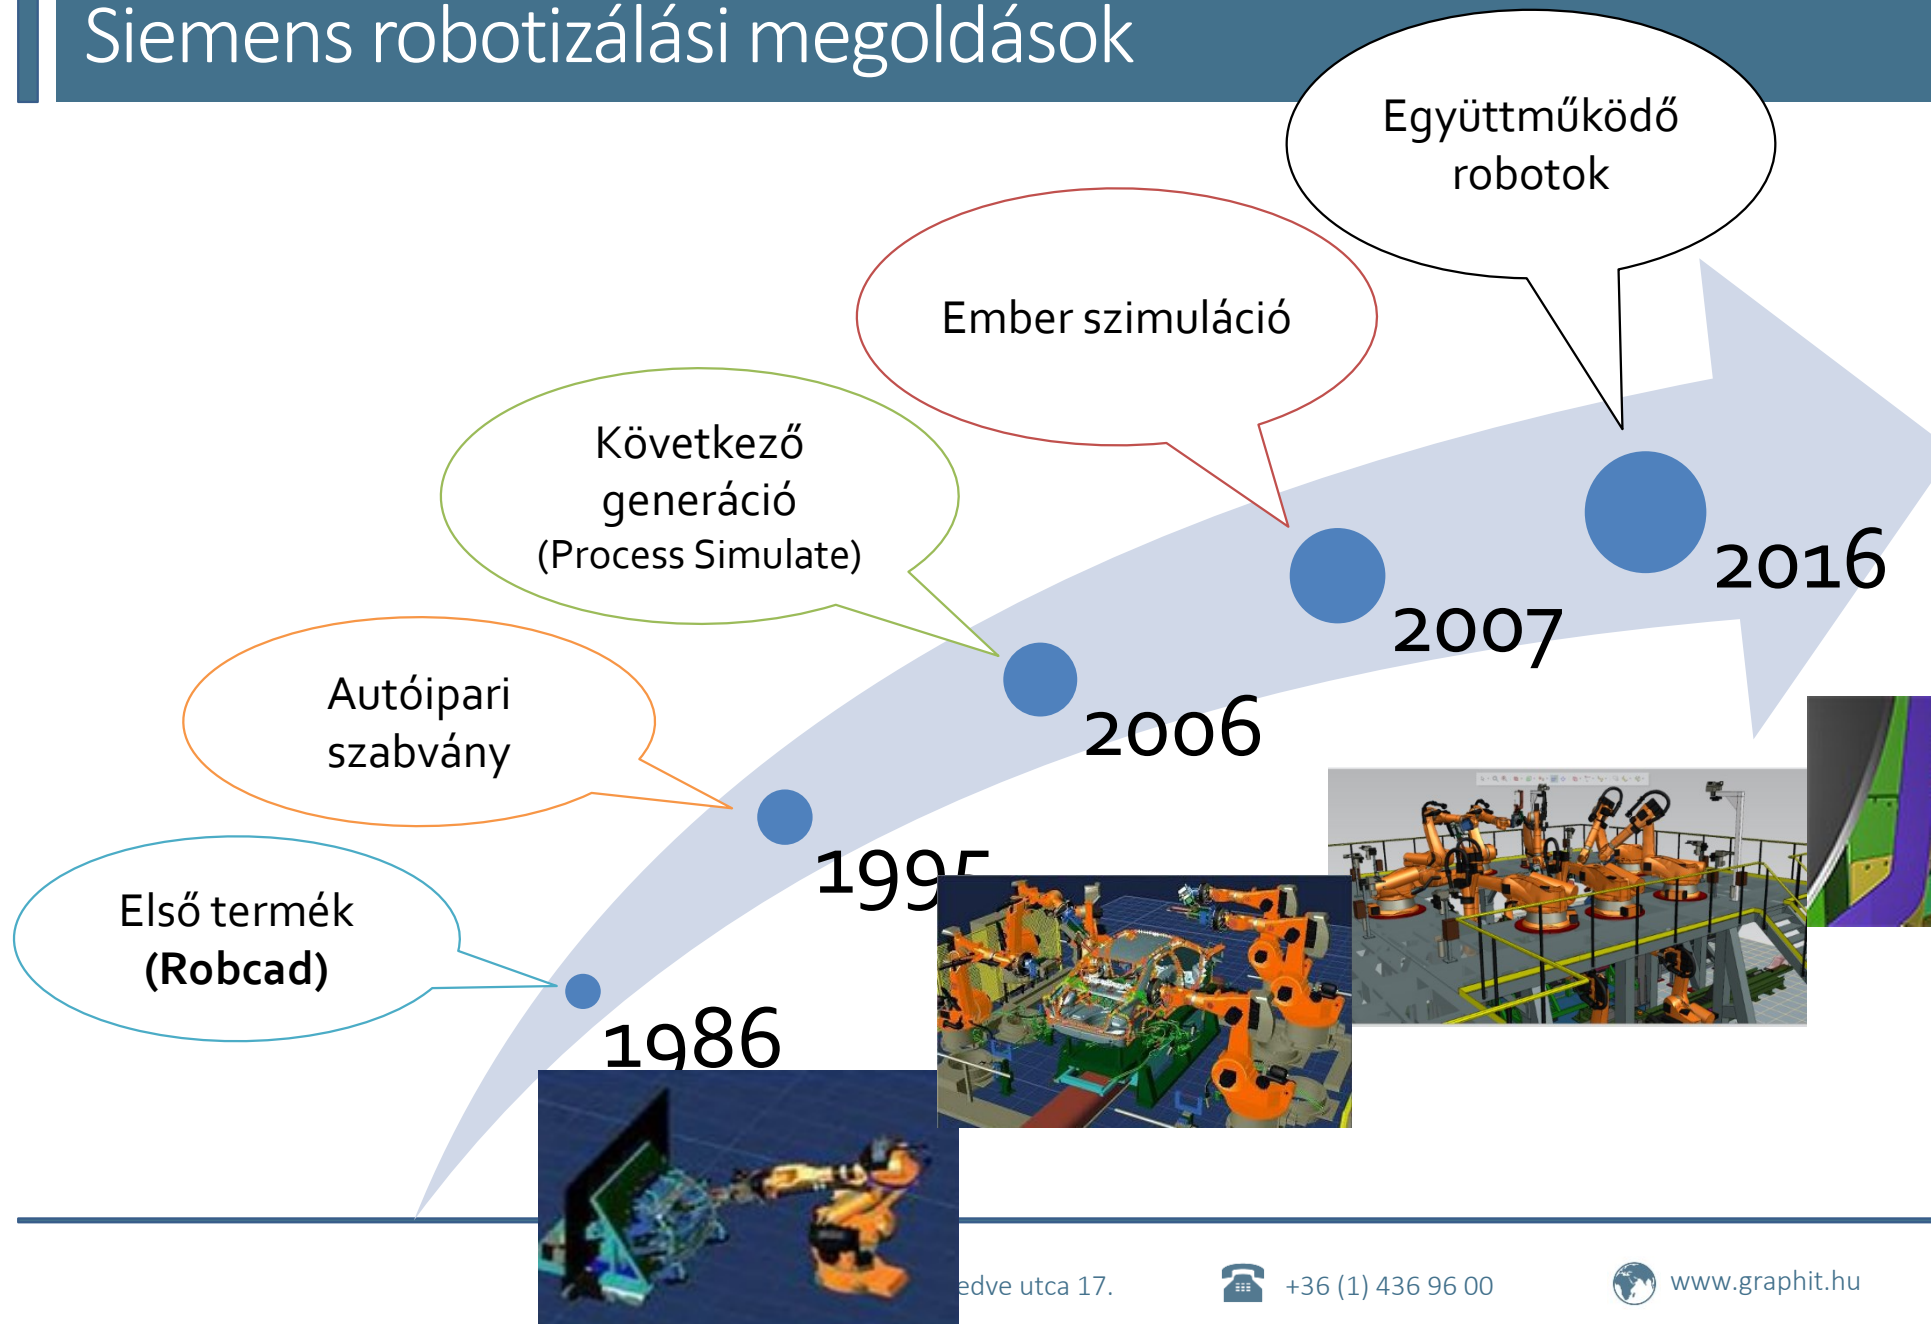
Siemens robotizálási megoldások

Együttműködő robotok

Ember szimuláció

Következő generáció (Process Simulate)

Autóipari szabvány

Első termék **(Robcad)**

2016

2007

2006

1995

1986

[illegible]edve utca 17.

+36 (1) 436 96 00

www.graphit.hu